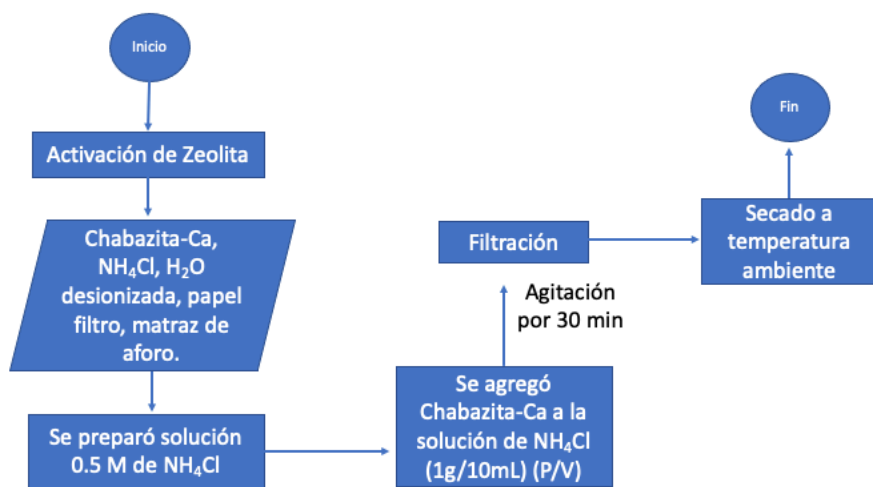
Inicio

Activación de Zeolita

Chabazita-Ca, $NH_4Cl$, $H_2O$ desionizada, papel filtro, matraz de aforo.

Se preparó solución 0.5 M de $NH_4Cl$

Se agregó Chabazita-Ca a la solución de $NH_4Cl$ (1g/10mL) (P/V)

Agitación por 30 min

Filtración

Secado a temperatura ambiente

Fin